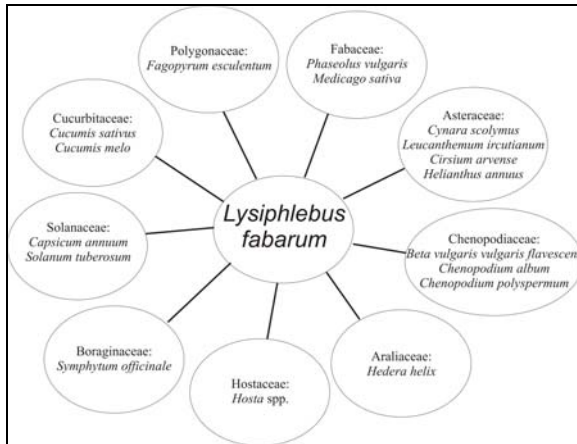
Lysiphlebus fabarum

Polygonaceae:
Fagopyrum esculentum

Fabaceae:
Phaseolus vulgaris
Medicago sativa

Asteraceae:
Cynara scolymus
Leucanthemum ircutianum
Cirsium arvense
Helianthus annuus

Chenopodiaceae:
Beta vulgaris vulgaris flavescen
Chenopodium album
Chenopodium polyspermum

Araliaceae:
Hedera helix

Hostaceae:
Hosta spp.

Boraginaceae:
Symphytum officinale

Solanaceae:
Capsicum annuum
Solanum tuberosum

Cucurbitaceae:
Cucumis sativus
Cucumis melo